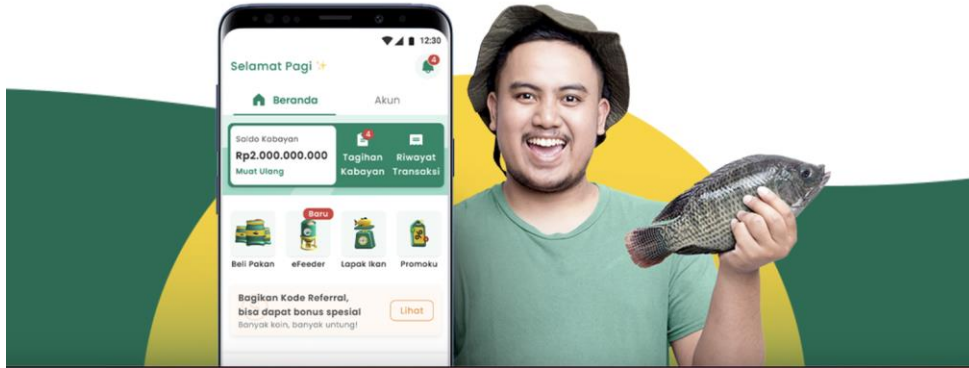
12:30

Selamat Pagi ✨

4

Beranda

Akun

Saldo Kabayan

Rp2.000.000.000

Muat Ulang

4

Tagihan Kabayan

Riwayat Transaksi

Baru

Beli Pakan

eFeeder

Lapak Ikan

Promoku

Bagikan Kode Referral, bisa dapat bonus spesial

Banyak koin, banyak untung!

Lihat